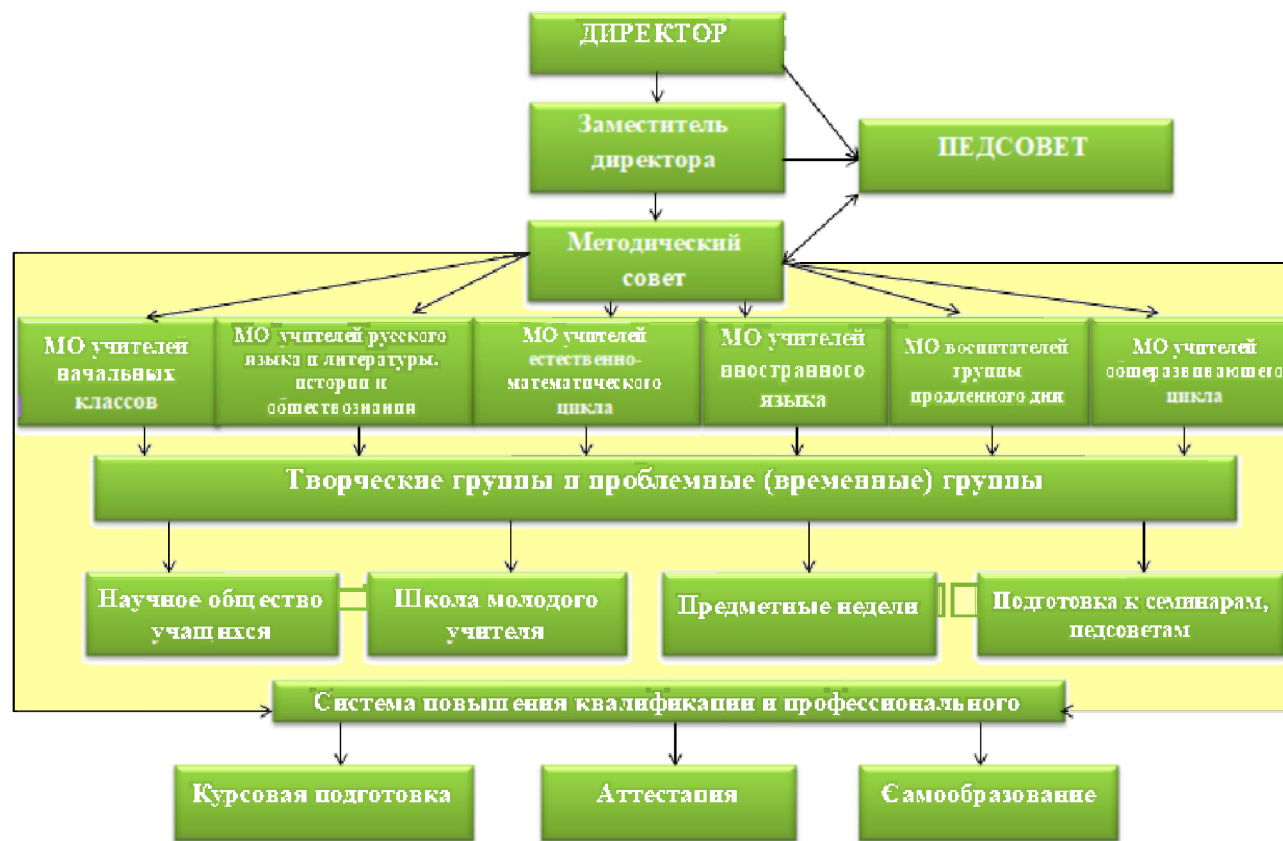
ДИРЕКТОР

Заместитель директора

ПЕДСОВЕТ

Методический совет

МО учителей начальных классов

МО учителей русского языка и литературы, истории и обществознания

МО учителей естественно-математического цикла

МО учителей иностранного языка

МО воспитателей группы продленного дня

МО учителей общеразвивающего цикла

Творческие группы и проблемные (временные) группы

Научное общество учащихся

Школа молодого учителя

Предметные недели

Подготовка к семинарам, педсоветам

Система повышения квалификации и профессионального

Курсовая подготовка

Аттестация

Самообразование